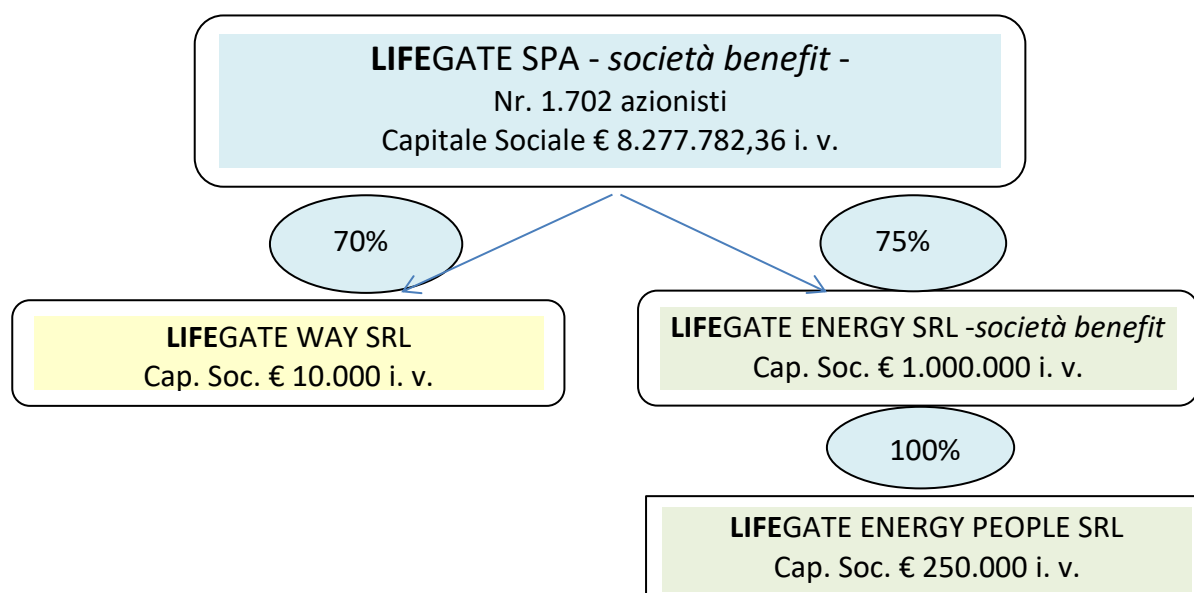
LIFEGATE SPA - società benefit -
Nr. 1.702 azionisti
Capitale Sociale € 8.277.782,36 i. v.

70%

75%

LIFEGATE WAY SRL
Cap. Soc. € 10.000 i. v.

LIFEGATE ENERGY SRL -società benefit
Cap. Soc. € 1.000.000 i. v.

100%

LIFEGATE ENERGY PEOPLE SRL
Cap. Soc. € 250.000 i. v.